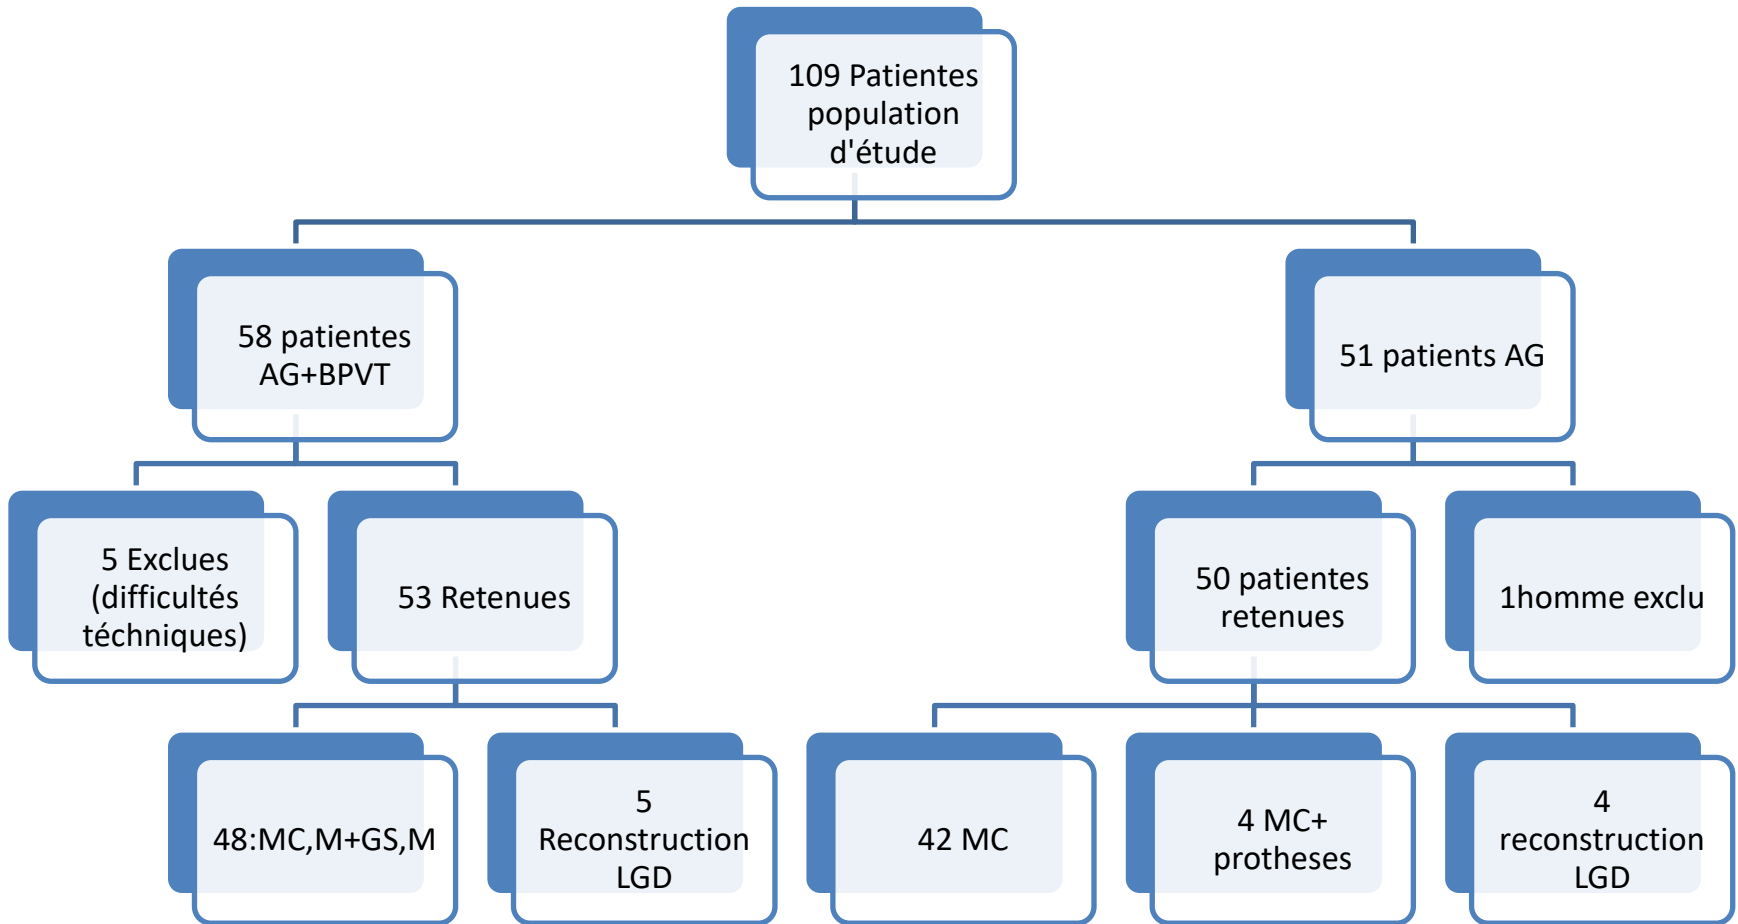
109 Patientes population d'étude

58 patientes AG+BPVT

51 patients AG

5 Exclues (difficultés téchniques)

53 Retenues

50 patientes retenues

1homme exclu

48:MC,M+GS,M

5 Reconstruction LGD

42 MC

4 MC+ protheses

4 reconstruction LGD